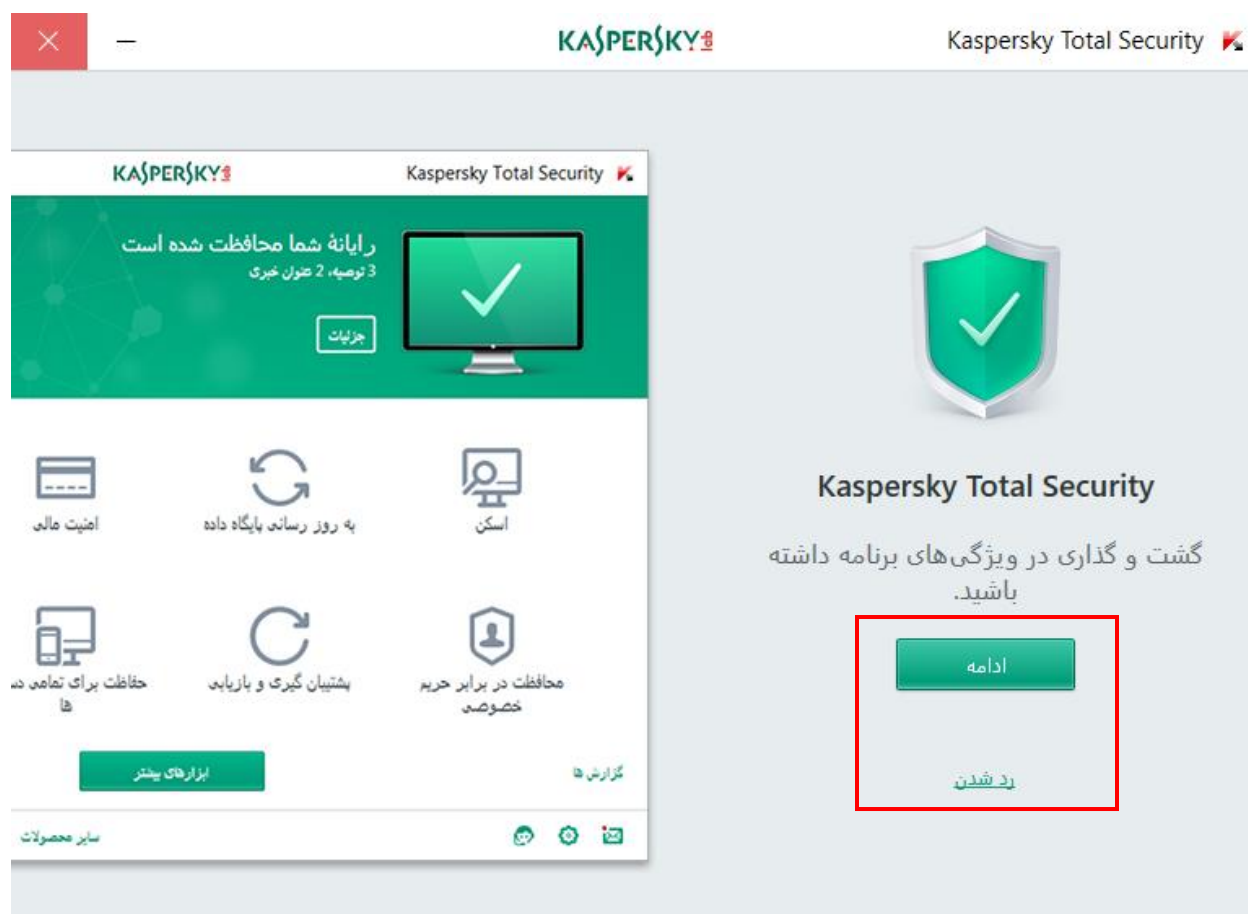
KASPERSKY

Kaspersky Total Security

KASPERSKY

Kaspersky Total Security

رایانهٔ شما محافظت شده است

3 توصیه، 2 عنوان خبری

جزئیات

اسکن

به روز رسانی پایگاه داده

امنیت مالی

محافظت در برابر حریم خصوصی

پشتیبان گیری و بازیابی

حفاظت برای تمامی دس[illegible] ها

گزارش ها

ابزارهای بیشتر

سایر محصولات

Kaspersky Total Security

گشت و گذاری در ویژگی‌های برنامه داشته باشید.

ادامه

رد شدن